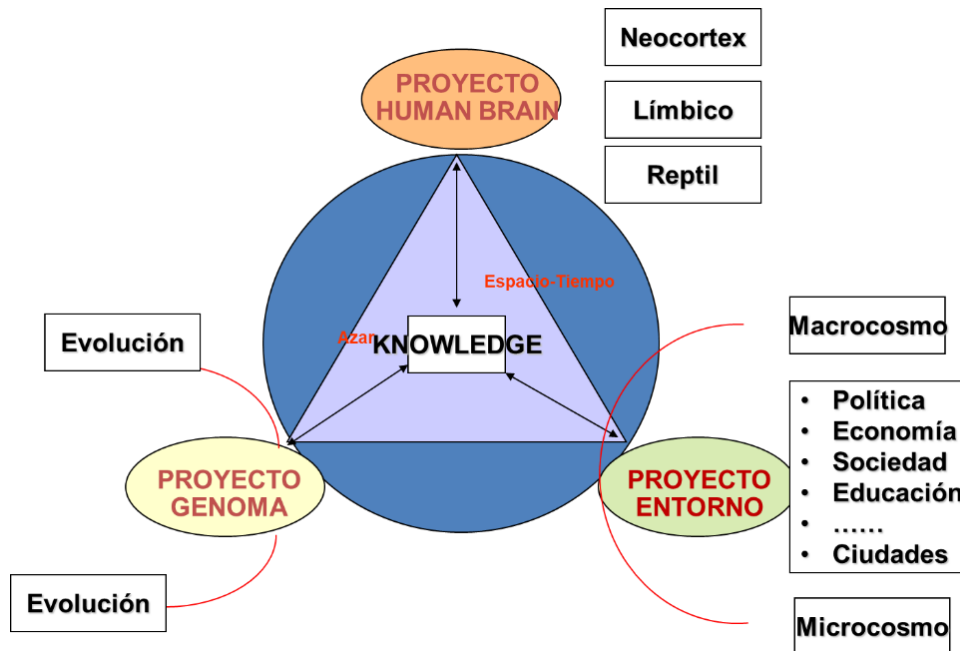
Neocortex

Límbico

Reptil

PROYECTO HUMAN BRAIN

Espacio-Tiempo

Azar

KNOWLEDGE

Evolución

Macrocosmo

- Política
- Economía
- Sociedad
- Educación
- ……
- Ciudades

PROYECTO GENOMA

PROYECTO ENTORNO

Evolución

Microcosmo